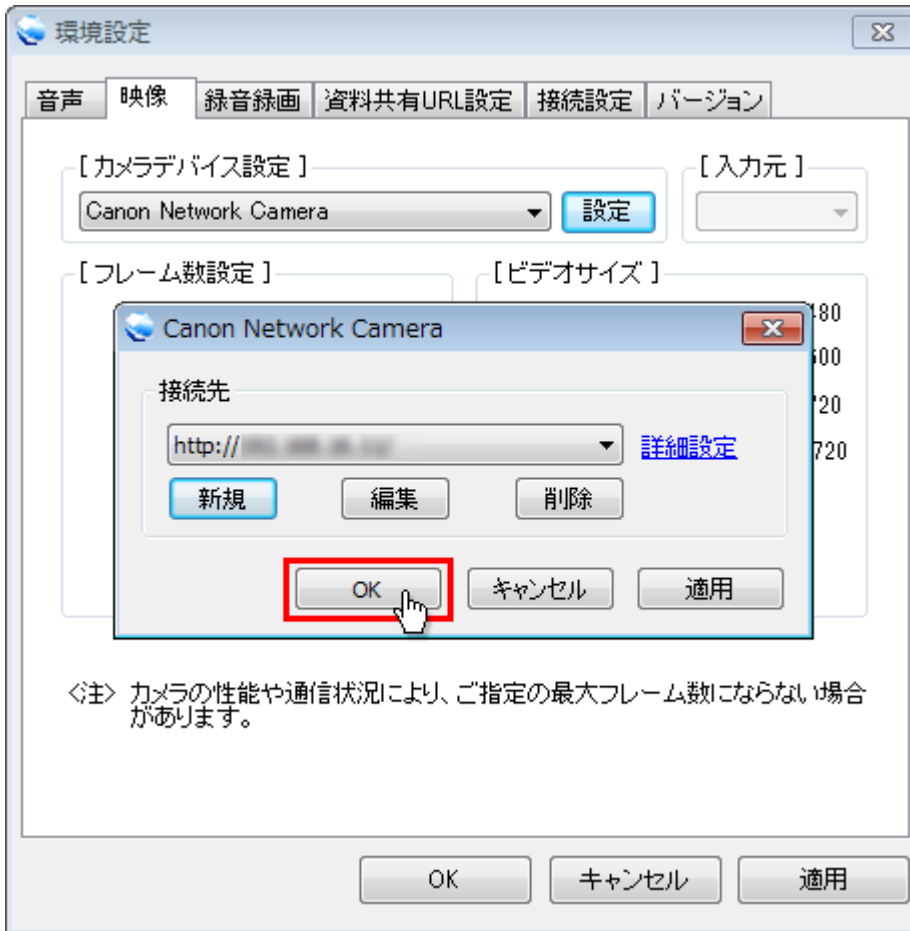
環境設定

音声 映像 録音録画 資料共有URL設定 接続設定 バージョン

[ カメラデバイス設定 ]

Canon Network Camera

設定

[ 入力元 ]

[ フレーム数設定 ]

[ ビデオサイズ ]

180

500

720

720

Canon Network Camera

接続先

http:// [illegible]

詳細設定

新規 編集 削除

OK キャンセル 適用

<注> カメラの性能や通信状況により、ご指定の最大フレーム数にならない場合があります。

OK キャンセル 適用